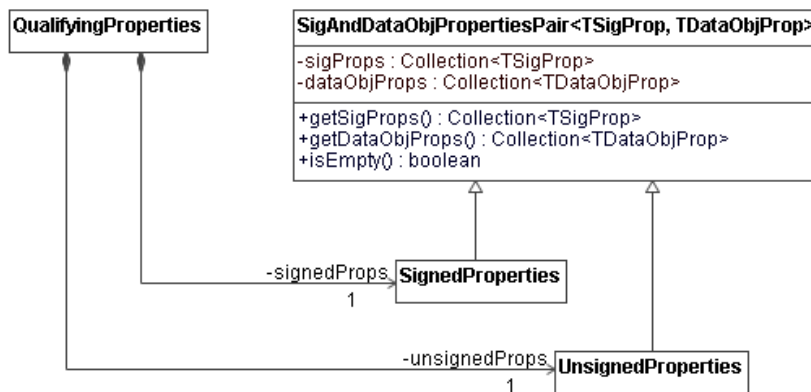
QualifyingProperties

SigAndDataObjPropertiesPair<TSigProp, TDataObjProp>

-sigProps : Collection<TSigProp>
-dataObjProps : Collection<TDataObjProp>

+getSigProps() : Collection<TSigProp>
+getDataObjProps() : Collection<TDataObjProp>
+isEmpty() : boolean

-signedProps
1
SignedProperties

-unsignedProps
1
UnsignedProperties